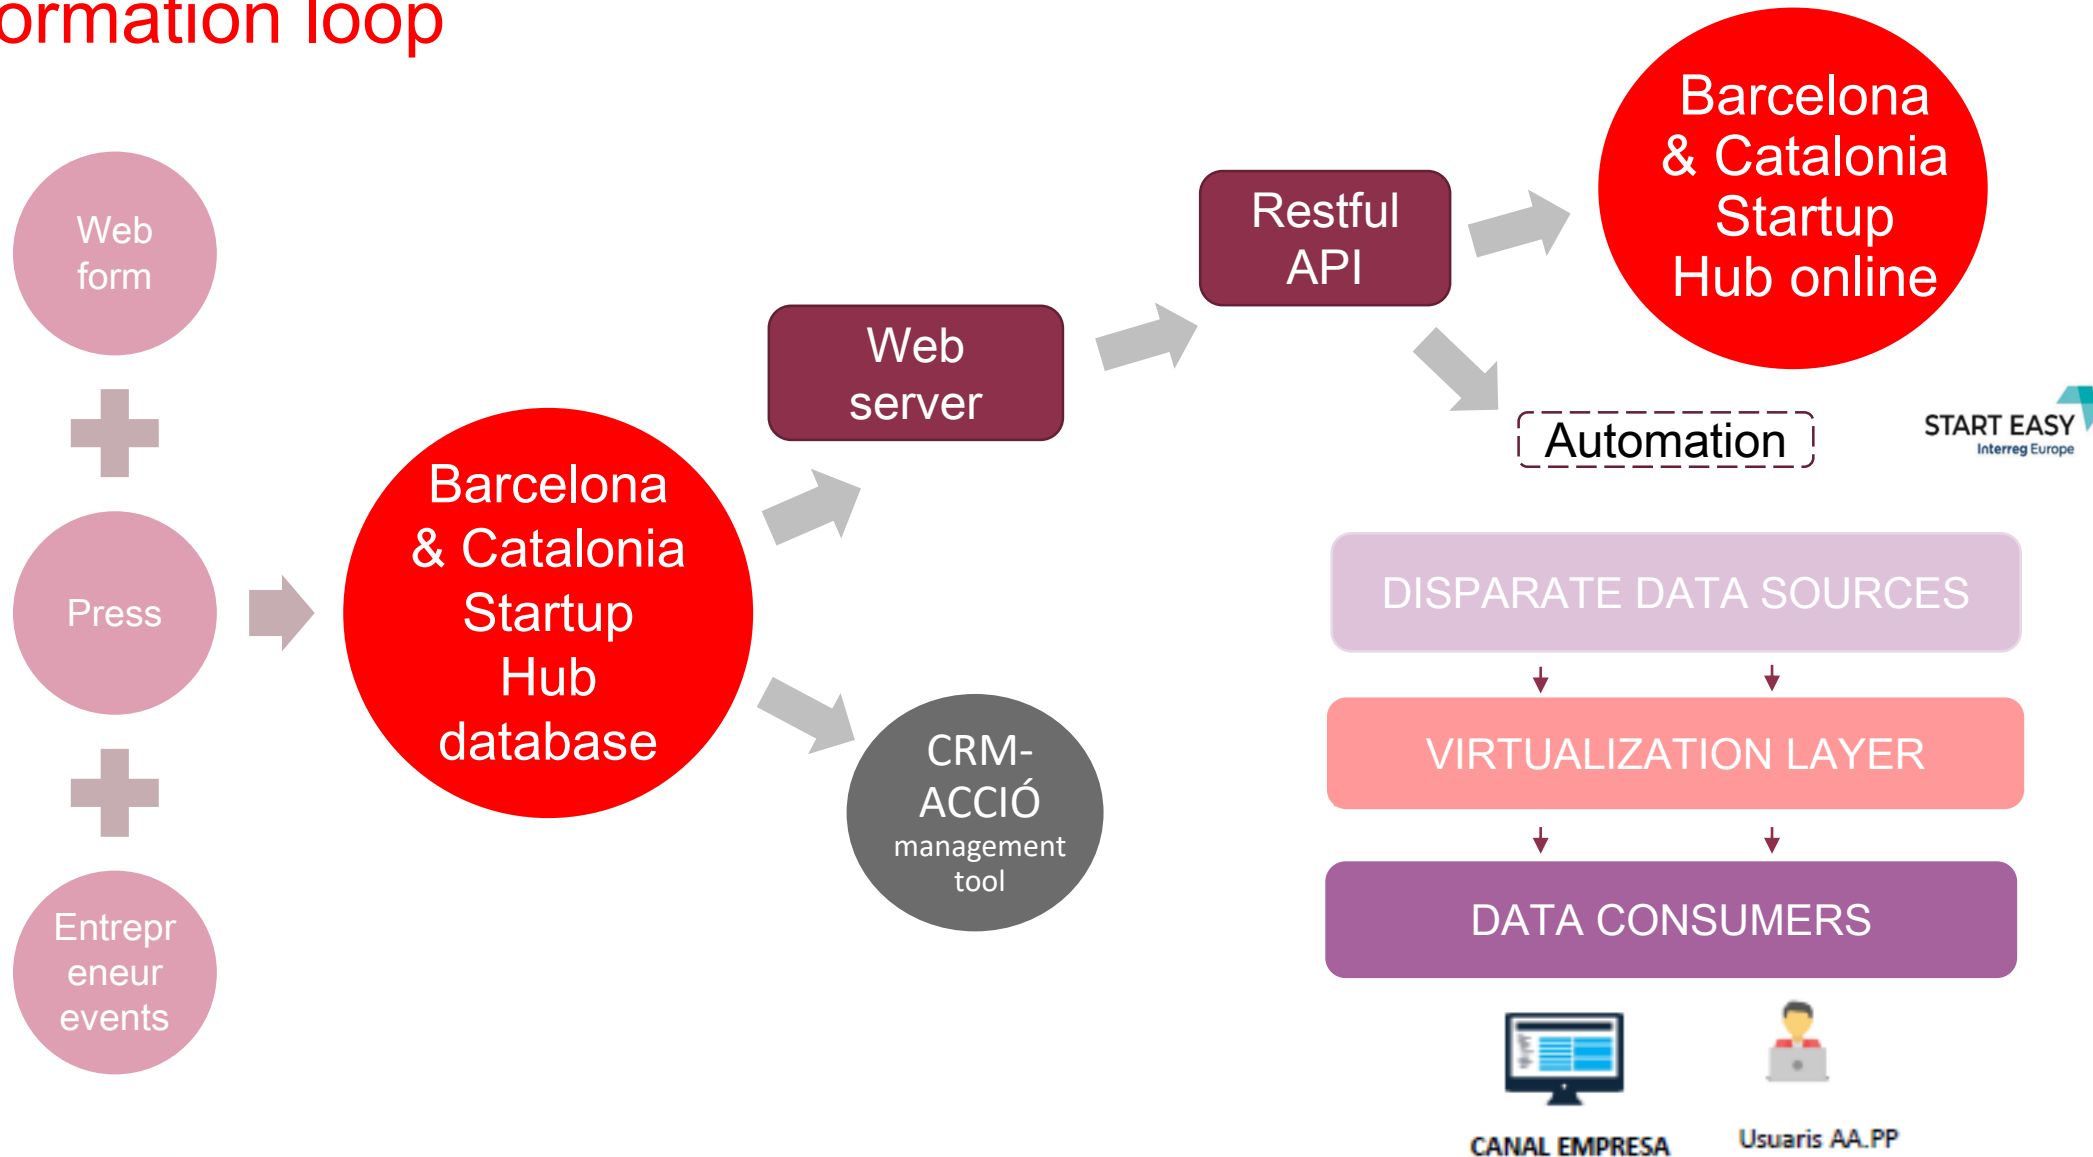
ormation loop

Web form

Press

Entrepreneur events

Barcelona & Catalonia Startup Hub database

Web server

CRM-ACCIÓ management tool

Restful API

Barcelona & Catalonia Startup Hub online

Automation

START EASY
Interreg Europe

DISPARATE DATA SOURCES

VIRTUALIZATION LAYER

DATA CONSUMERS

CANAL EMPRESA

Usuaris AA.PP